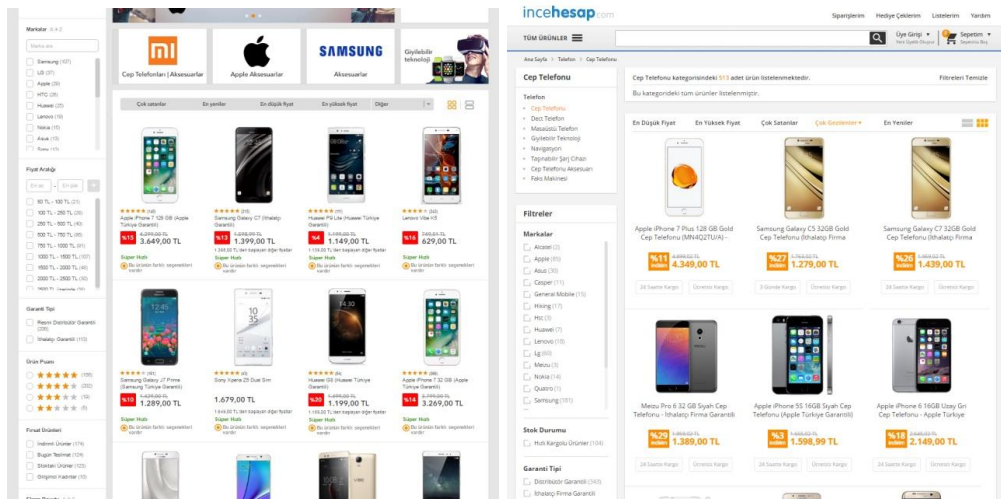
Markalar

Marka ara

Samsung (107)
LG (37)
Apple (29)
HTC (26)
Huawei (25)
Lenovo (19)
Nokia (15)
Asus (13)

Fiyat Aralığı

En az
En çok

50 TL - 100 TL
100 TL - 250 TL
250 TL - 500 TL
500 TL - 750 TL
750 TL - 1000 TL
1000 TL - 1500 TL
1500 TL - 2000 TL
2000 TL - 2500 TL

Garanti Tipi

Resmi Distribütör Garantili
İthalatçı Garantili

Ürün Puanı

Fırsat Ürünleri

İndirimli Ürünler
Bugün Teslimat
Stoktaki Ürünler
Ücretsiz Kargo

Cep Telefonları | Aksesuarlar
Apple Aksesuarlar
SAMSUNG
Aksesuarlar
Giyilebilir teknoloji

Çok satanlar
En yeniler
En düşük fiyat
En yüksek fiyat
Diğer

Apple iPhone 7 128 GB (Apple Türkiye Garantili)
%15
3.649,00 TL
Süper Hızlı

Samsung Galaxy C7 (İthalatçı Garantili)
%13
1.399,00 TL
Süper Hızlı

Huawei P9 Lite (Huawei Türkiye Garantili)
%4
1.149,00 TL
Süper Hızlı

Lenovo Vibe K5
%16
629,00 TL
Süper Hızlı

Samsung Galaxy J7 Prime (Samsung Türkiye Garantili)
%10
1.289,00 TL
Süper Hızlı

Sony Xperia Z5 Dual Sim
1.679,00 TL
Süper Hızlı

Huawei G9 (Huawei Türkiye Garantili)
%20
1.199,00 TL
Süper Hızlı

Apple iPhone 7 32 GB (Apple Türkiye Garantili)
%14
3.269,00 TL
Süper Hızlı

incehesap.com
Siparişlerim
Hediye Çeklerim
Listelerim
Yardım
TÜM ÜRÜNLER
Üye Girişi
Sepetim
Ana Sayfa > Telefon > Cep Telefonu

Cep Telefonu
Telefon
Cep Telefonu
Dect Telefon
Masaüstü Telefon
Giyilebilir Teknoloji
Navigasyon
Taşınabilir Şarj Cihazı
Cep Telefonu Aksesuarı
Faks Makinesi

Filtreler
Markalar
Alcatel (2)
Apple (85)
Asus (30)
Casper (11)
General Mobile (15)
Hiking (17)
Htc (9)
Huawei (7)
Lenovo (18)
Lg (60)
Meizu (1)
Nokia (14)
Quatro (1)
Samsung (181)

Stok Durumu
Hızlı Kargolu Ürünler (104)

Garanti Tipi
Distribütör Garantili (343)
İthalatçı Firma Garantili

Cep Telefonu kategorisindeki 513 adet ürün listelenmektedir.
Filtreleri Temizle
Bu kategorideki tüm ürünler listelenmiştir.

En Düşük Fiyat
En Yüksek Fiyat
Çok Satanlar
Çok Gezilenler
En Yeniler

Apple iPhone 7 Plus 128 GB Gold Cep Telefonu (MN4Q2TU/A) -
%11 indirim
4.349,00 TL
24 Saatte Kargo
Ücretsiz Kargo

Samsung Galaxy C5 32GB Gold Cep Telefonu (İthalatçı Firma
%27 indirim
1.279,00 TL
3 Günde Kargo
Ücretsiz Kargo

Samsung Galaxy C7 32GB Gold Cep Telefonu (İthalatçı Firma
%26 indirim
1.439,00 TL
24 Saatte Kargo
Ücretsiz Kargo

Meizu Pro 6 32 GB Siyah Cep Telefonu - İthalatçı Firma Garantili
%29 indirim
1.389,00 TL
24 Saatte Kargo
Ücretsiz Kargo

Apple iPhone 5S 16GB Siyah Cep Telefonu (Apple Türkiye Garantili)
%3 indirim
1.598,99 TL
24 Saatte Kargo
Ücretsiz Kargo

Apple iPhone 6 16GB Uzay Gri Cep Telefonu - Apple Türkiye
%18 indirim
2.149,00 TL
24 Saatte Kargo
Ücretsiz Kargo